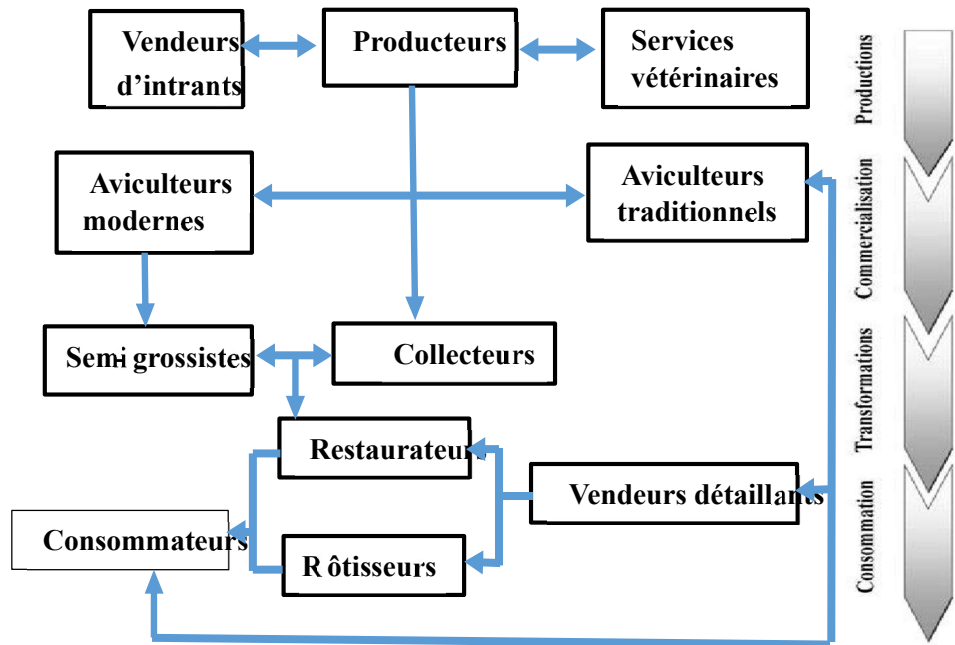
Vendeurs d'intrants

Producteurs

Services vétérinaires

Aviculteurs modernes

Aviculteurs traditionnels

Semi-grossistes

Collecteurs

Restaurateurs

Vendeurs détaillants

Consommateurs

Rôtisseurs

Productions

Commercialisation

Transformations

Consommation